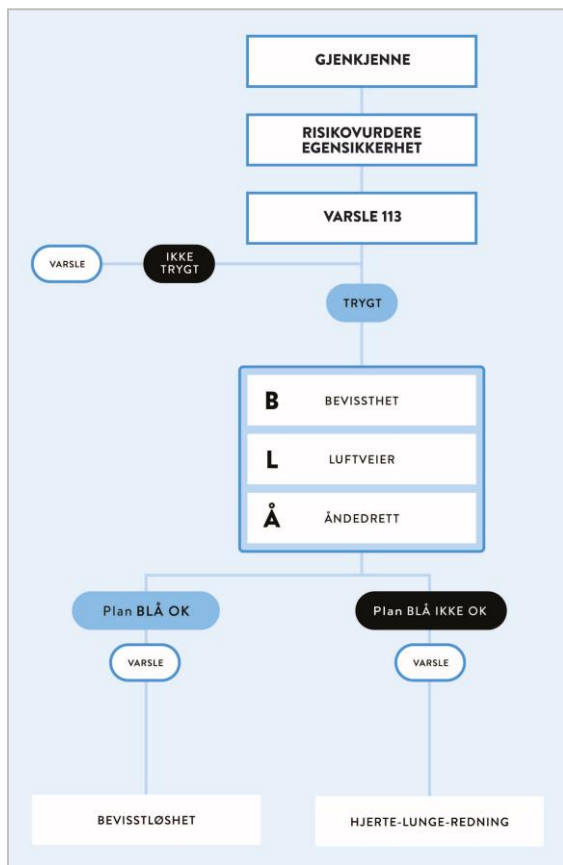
GJENKJENNE

RISIKOVURDERE EGENSIKKERHET

VARSLE 113

VARSLE

IKKE TRYGT

TRYGT

B BEVISSTHET

L LUFTVEIER

Å ÅNDEDRETT

Plan BLÅ OK

Plan BLÅ IKKE OK

VARSLE

VARSLE

BEVISSTLØSHET

HJERTE-LUNGE-REDNING